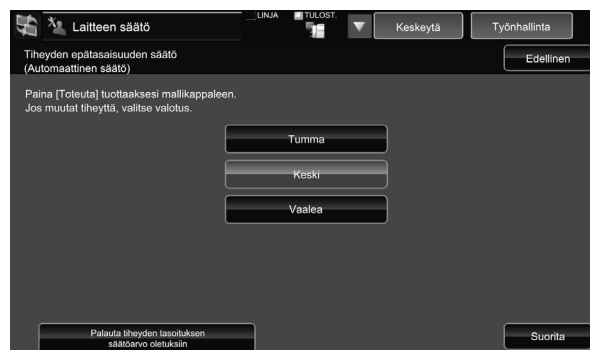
Laitteen säätö

LINJA

TULOST.

Keskeytä

Työnhallinta

Tiheyden epätasaisuuden säätö
(Automaattinen säätö)

Edellinen

Paina [Toteuta] tuottaaksesi mallikappaleen.
Jos muutat tiheyttä, valitse valotus.

Tumma

Keski

Vaalea

Palauta tiheyden tasoituksen säätöarvo oletuksiin

Suorita